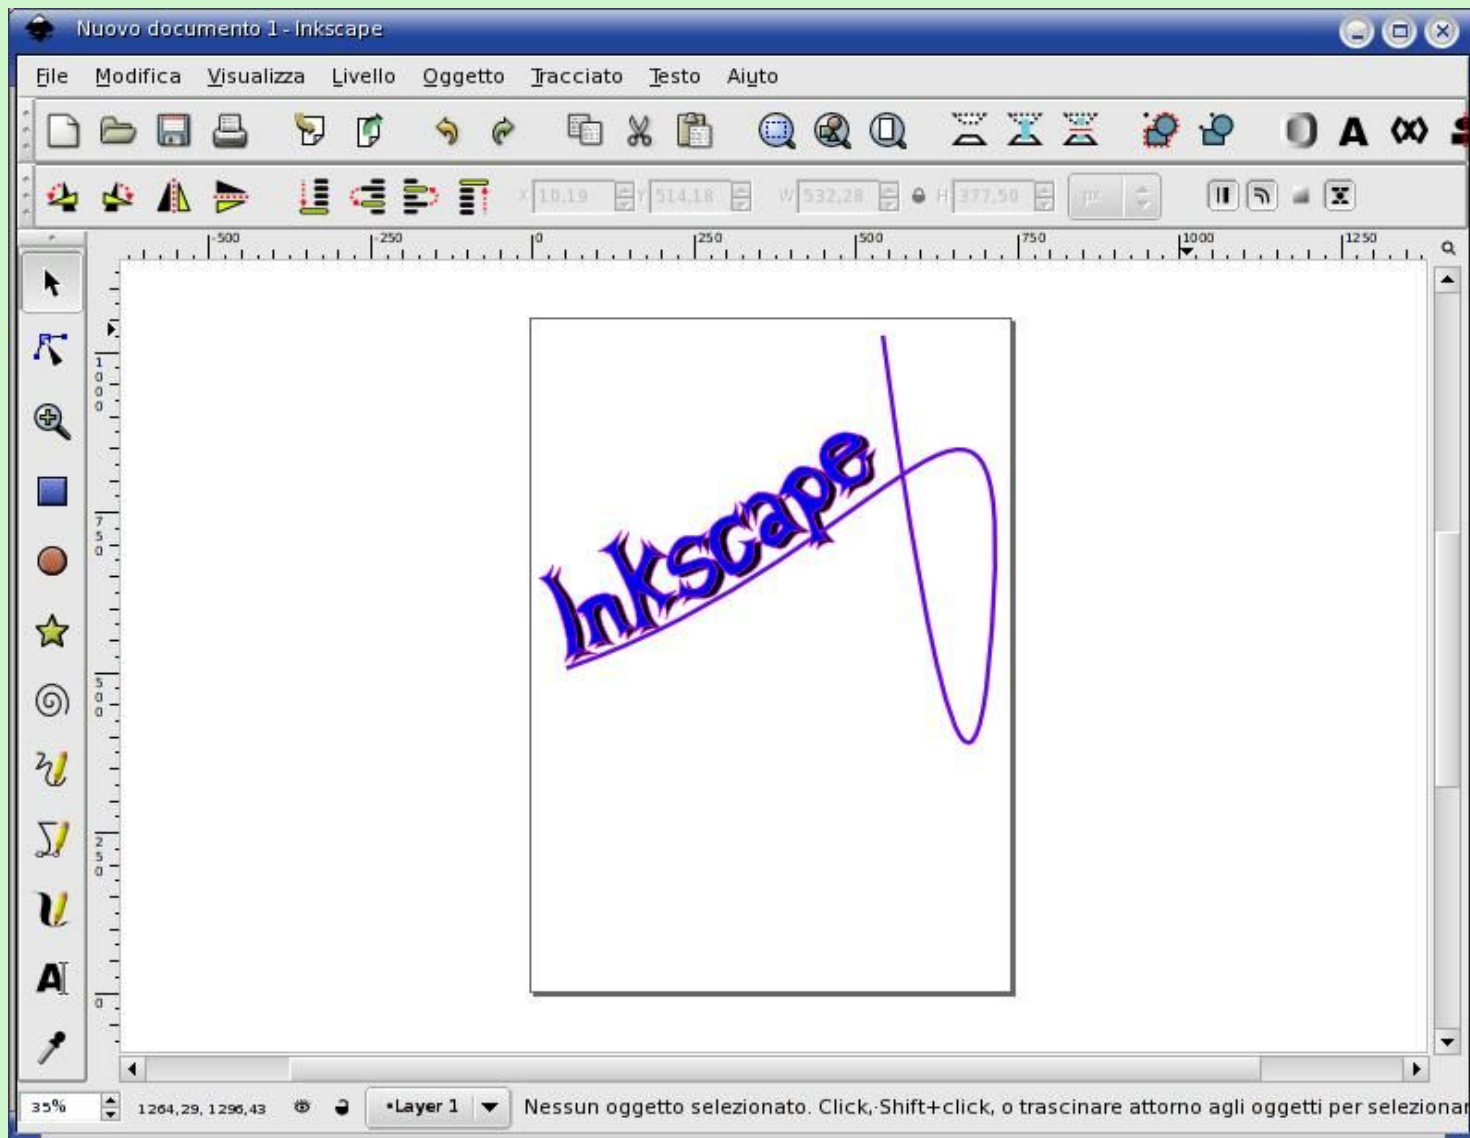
Nuovo documento 1 - Inkscape

File Modifica Visualizza Livello Oggetto Tracciato Testo Aiuto

X 10,19 Y 514,18 W 532,28 H 377,50 px

-500 -250 0 250 500 750 1000 1250

1000 750 500 250 0

Inkscape

35% 1264,29, 1296,43 •Layer 1 Nessun oggetto selezionato. Click, Shift+click, o trascinare attorno agli oggetti per selezionar